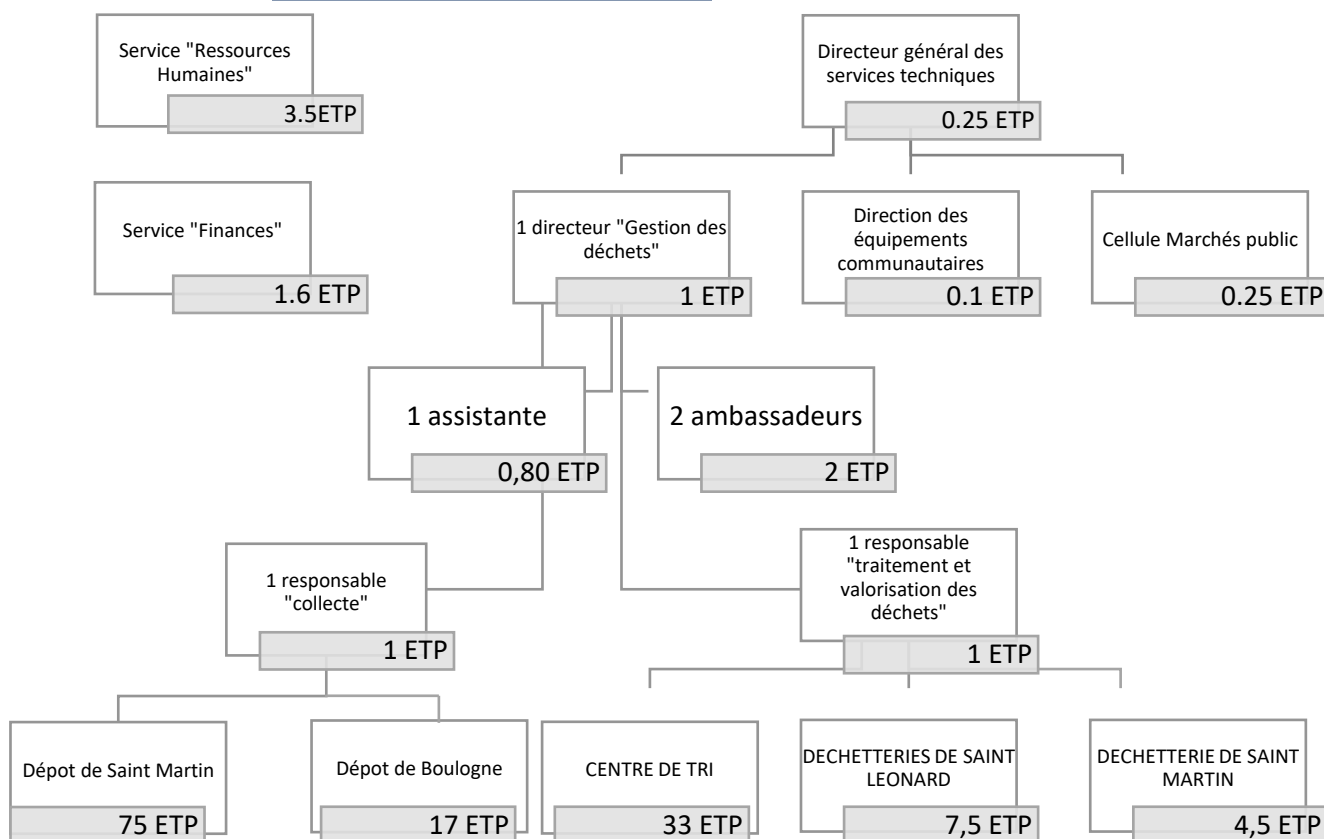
Service "Ressources Humaines"
3.5ETP

Service "Finances"
1.6 ETP

Directeur général des services techniques
0.25 ETP

1 directeur "Gestion des déchets"
1 ETP

Direction des équipements communautaires
0.1 ETP

Cellule Marchés public
0.25 ETP

1 assistante
0,80 ETP

2 ambassadeurs
2 ETP

1 responsable "collecte"
1 ETP

1 responsable "traitement et valorisation des déchets"
1 ETP

Dépot de Saint Martin
75 ETP

Dépot de Boulogne
17 ETP

CENTRE DE TRI
33 ETP

DECHETTERIES DE SAINT LEONARD
7,5 ETP

DECHETTERIE DE SAINT MARTIN
4,5 ETP